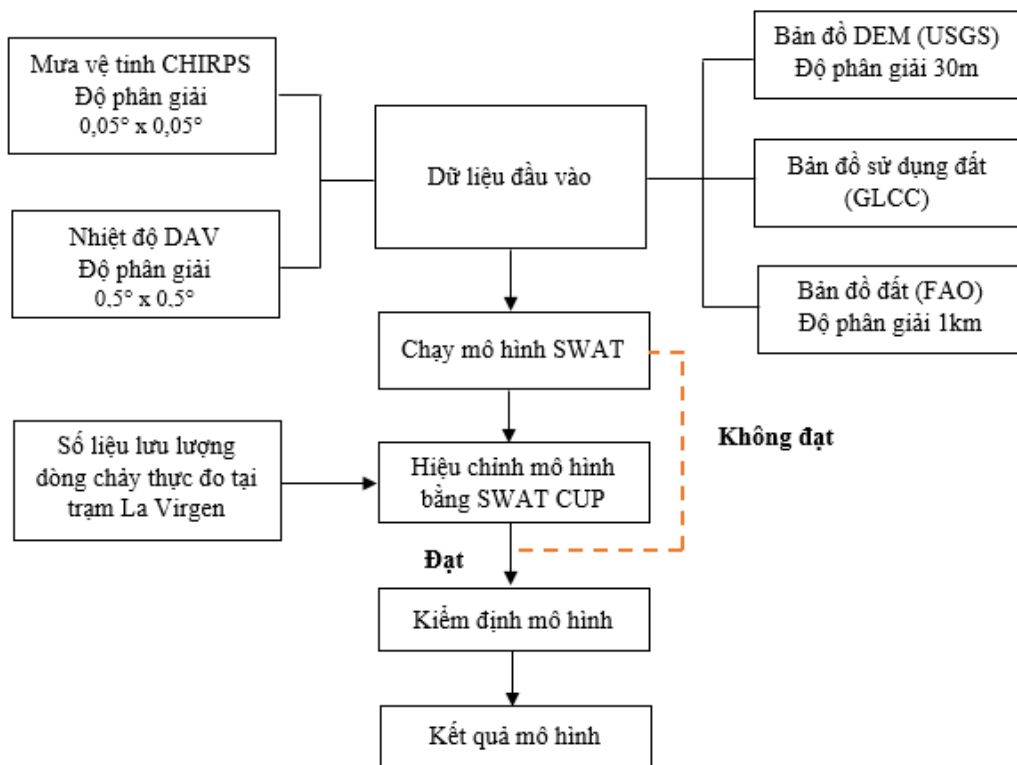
Mưa vệ tinh CHIRPS
Độ phân giải
0,05° x 0,05°

Nhiệt độ DAV
Độ phân giải
0,5° x 0,5°

Dữ liệu đầu vào

Bản đồ DEM (USGS)
Độ phân giải 30m

Bản đồ sử dụng đất
(GLCC)

Bản đồ đất (FAO)
Độ phân giải 1km

Chạy mô hình SWAT

Không đạt

Số liệu lưu lượng dòng chảy thực đo tại trạm La Virgen

Hiệu chỉnh mô hình bằng SWAT CUP

Đạt

Kiểm định mô hình

Kết quả mô hình